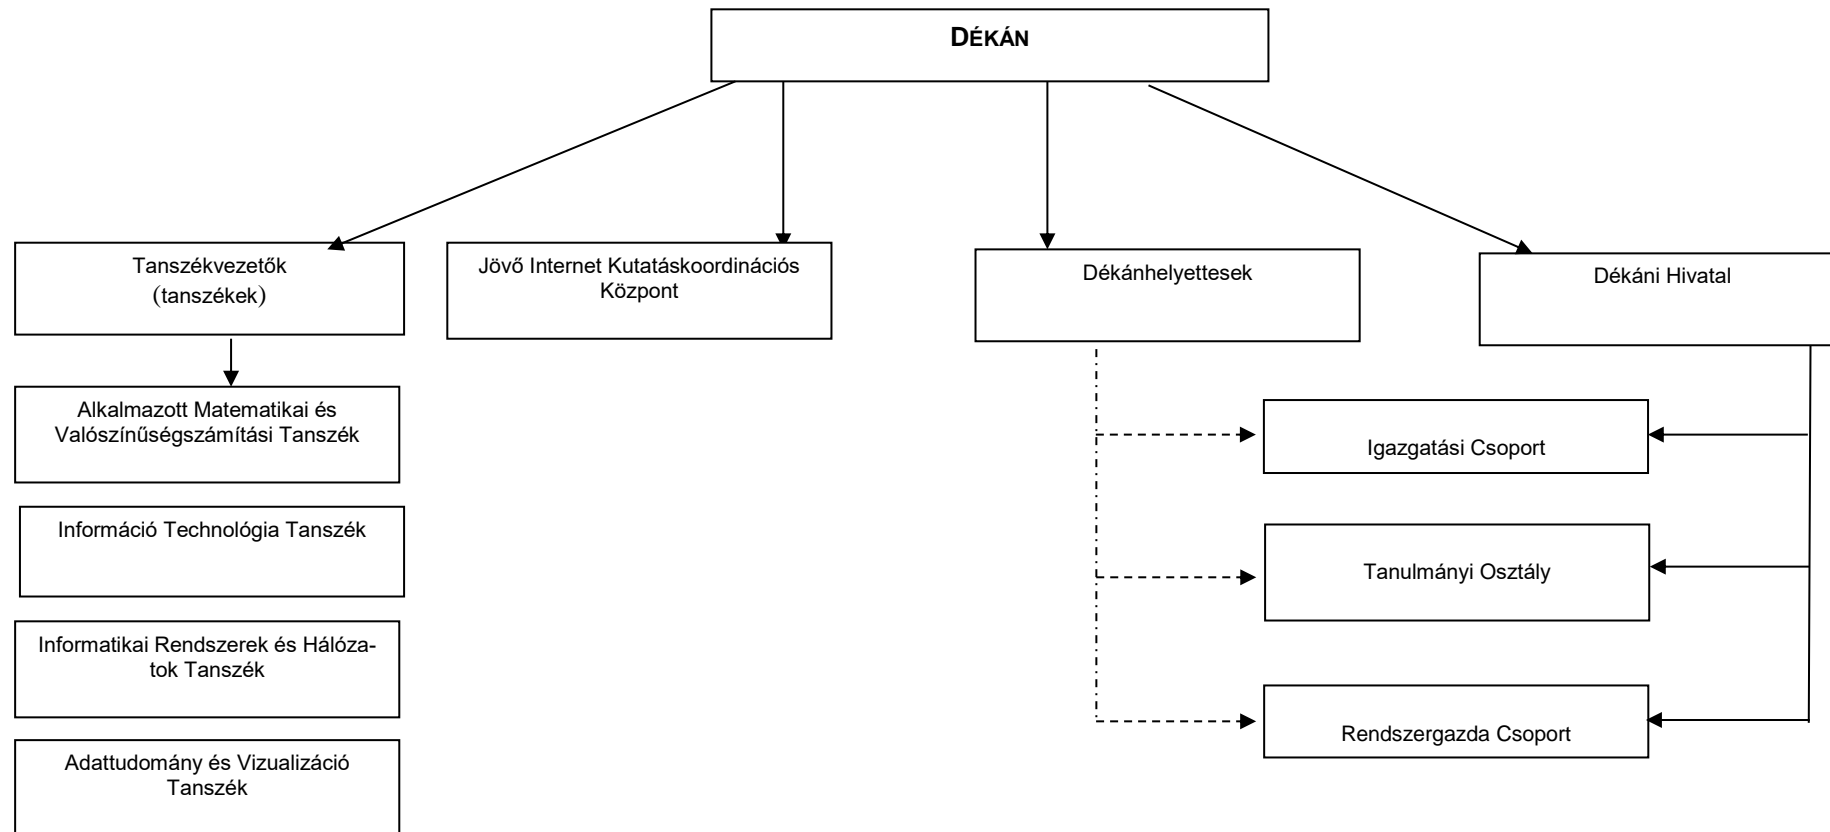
DÉKÁN

Tanszékvezetők (tanszékek)

Jövő Internet Kutatáskoordinációs Központ

Dékánhelyettesek

Dékáni Hivatal

Alkalmazott Matematikai és Valószínűségszámítási Tanszék

Információ Technológia Tanszék

Informatikai Rendszerek és Hálózatok Tanszék

Adattudomány és Vizualizáció Tanszék

Igazgatási Csoport

Tanulmányi Osztály

Rendszergazda Csoport